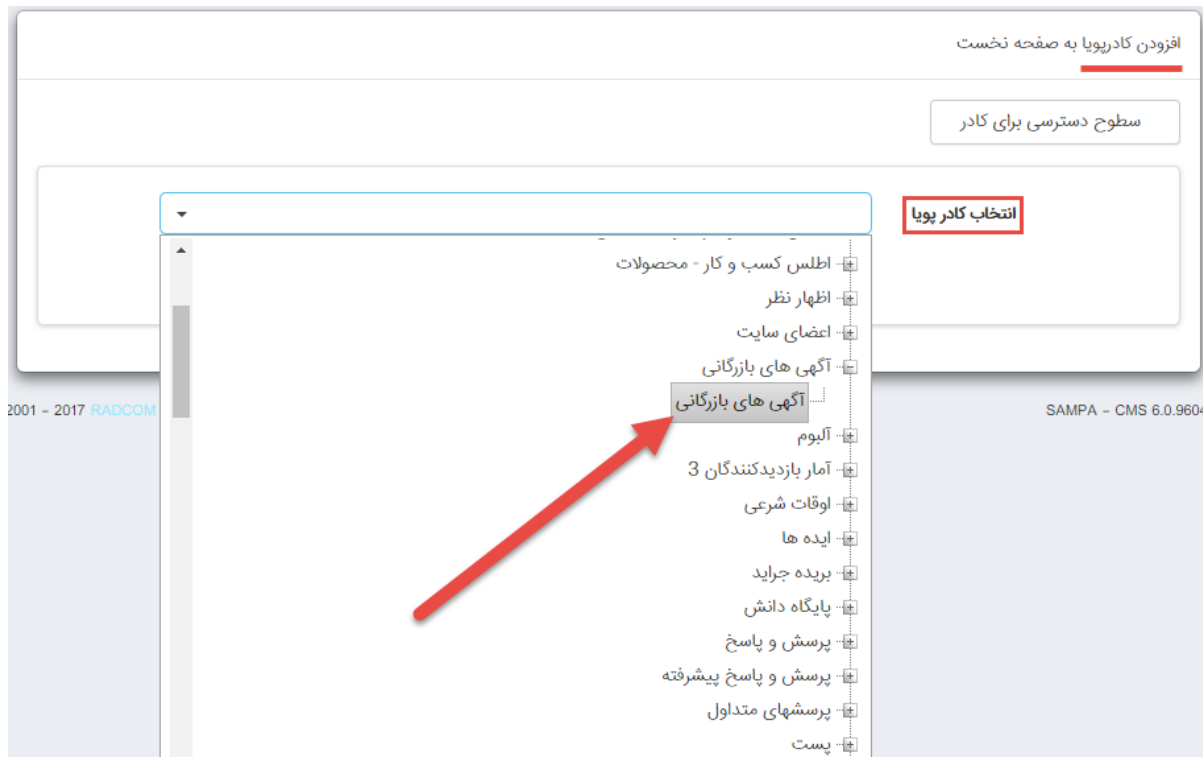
افزودن کادرپویا به صفحه نخست

سطوح دسترسی برای کادر

انتخاب کادر پویا

اطلس کسب و کار - محصولات
اظهار نظر
اعضای سایت
آگهی های بازرگانی
آگهی های بازرگانی
آلبوم
آمار بازدیدکنندگان 3
اوقات شرعی
ایده ها
بریده جراید
پایگاه دانش
پرسش و پاسخ
پرسش و پاسخ پیشرفته
پرسشهای متداول
پست

2001 - 2017 RADCOM

SAMPA - CMS 6.0.960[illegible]